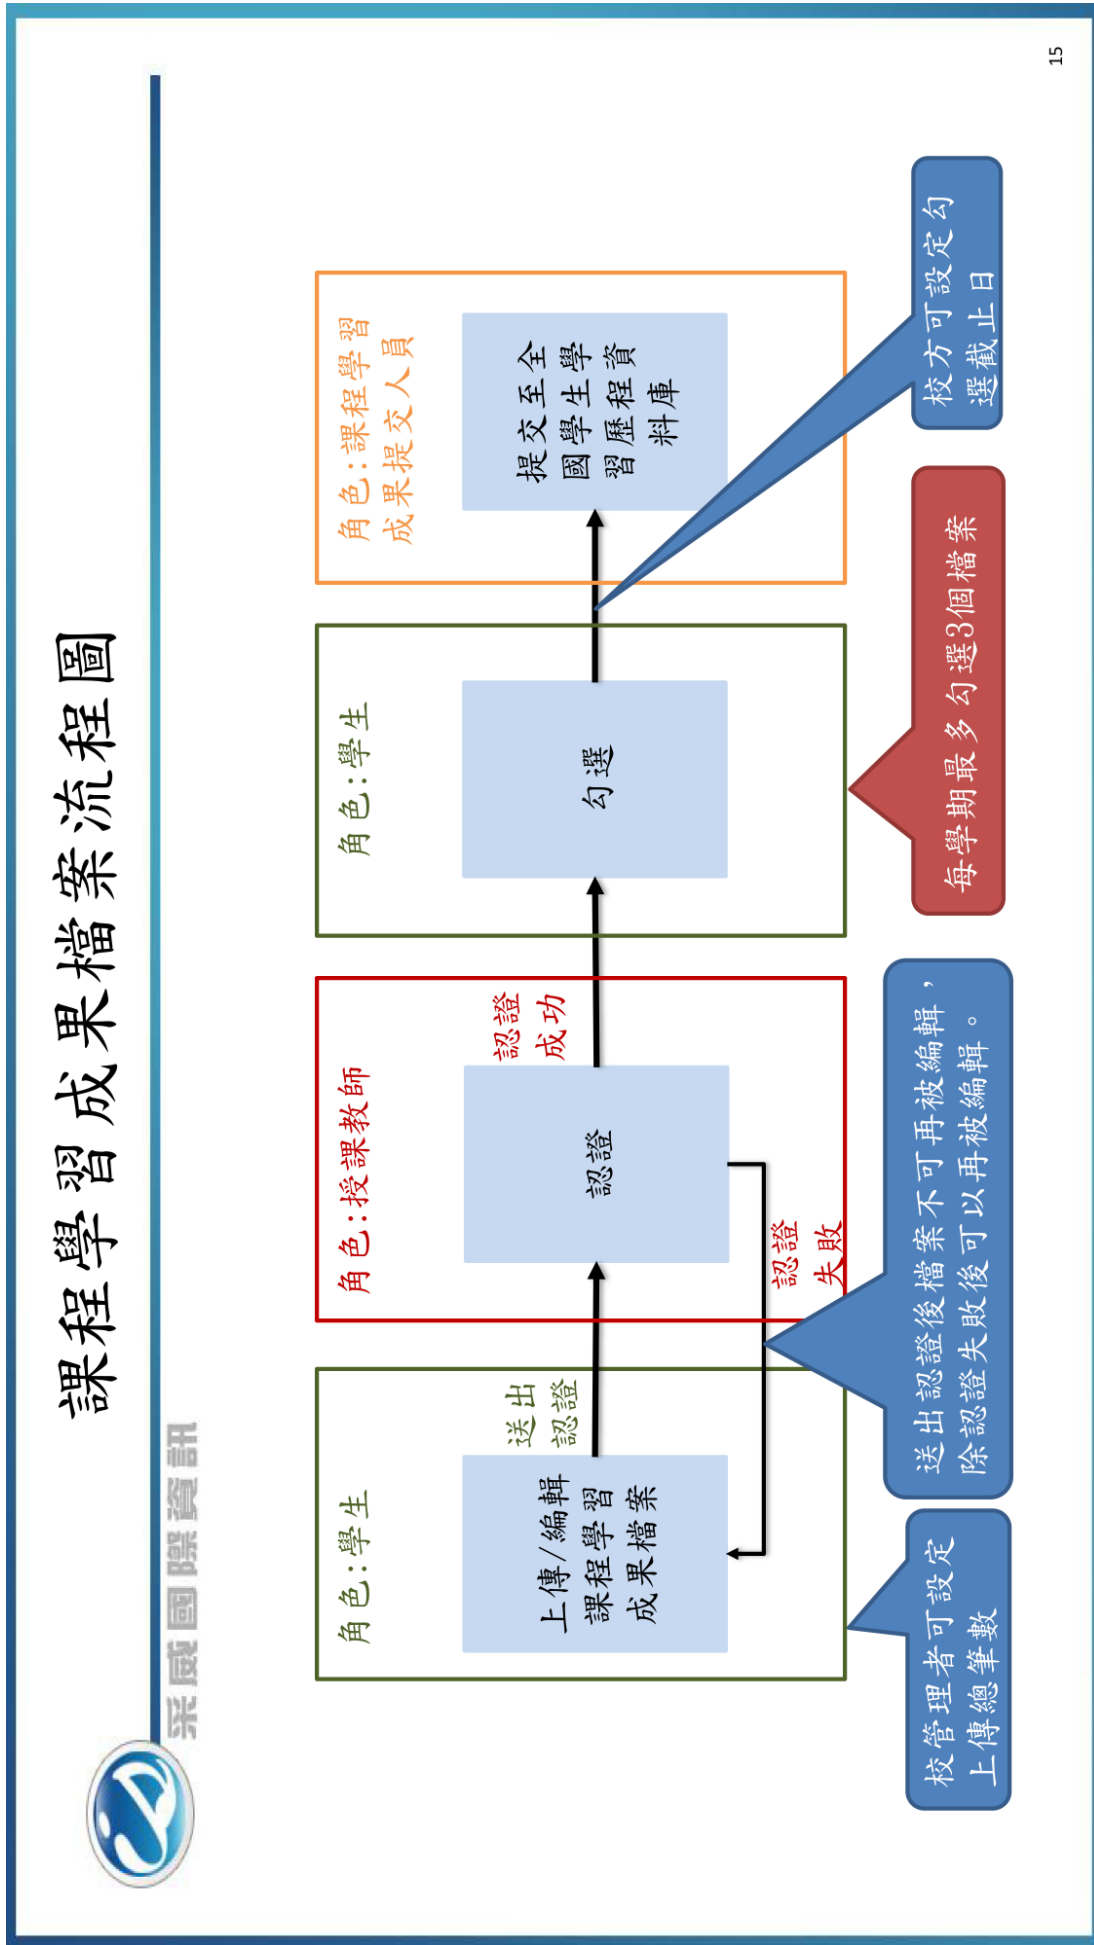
課程學習成果檔案流程圖

采威國際資訊

15

角色:學生

上傳/編輯課程學習成果檔案

送出認證

角色:授課教師

認證

認證成功

認證失敗

角色:學生

勾選

角色:課程學習成果提交人員

提交至全國學生學習歷程資料庫

校管理者可設定上傳總筆數

送出認證後檔案不可再被編輯,除認證失敗後可以再被編輯。

每學期最多勾選3個檔案

校方可設定勾選截止日